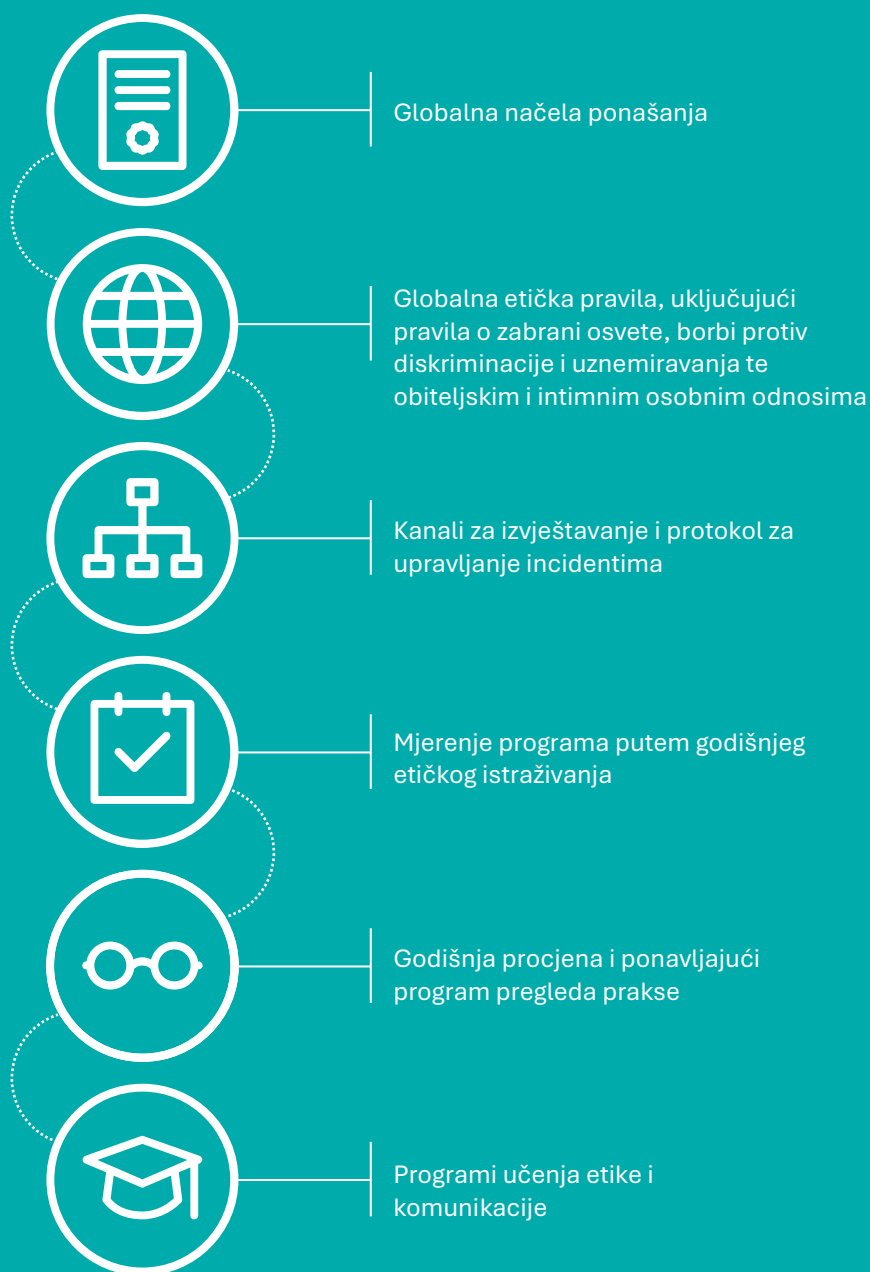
Globalna načela ponašanja

Globalna etička pravila, uključujući pravila o zabrani osvete, borbi protiv diskriminacije i uznemiravanja te obiteljskim i intimnim osobnim odnosima

Kanali za izvještavanje i protokol za upravljanje incidentima

Mjerenje programa putem godišnjeg etičkog istraživanja

Godišnja procjena i ponavljajući program pregleda prakse

Programi učenja etike i komunikacije